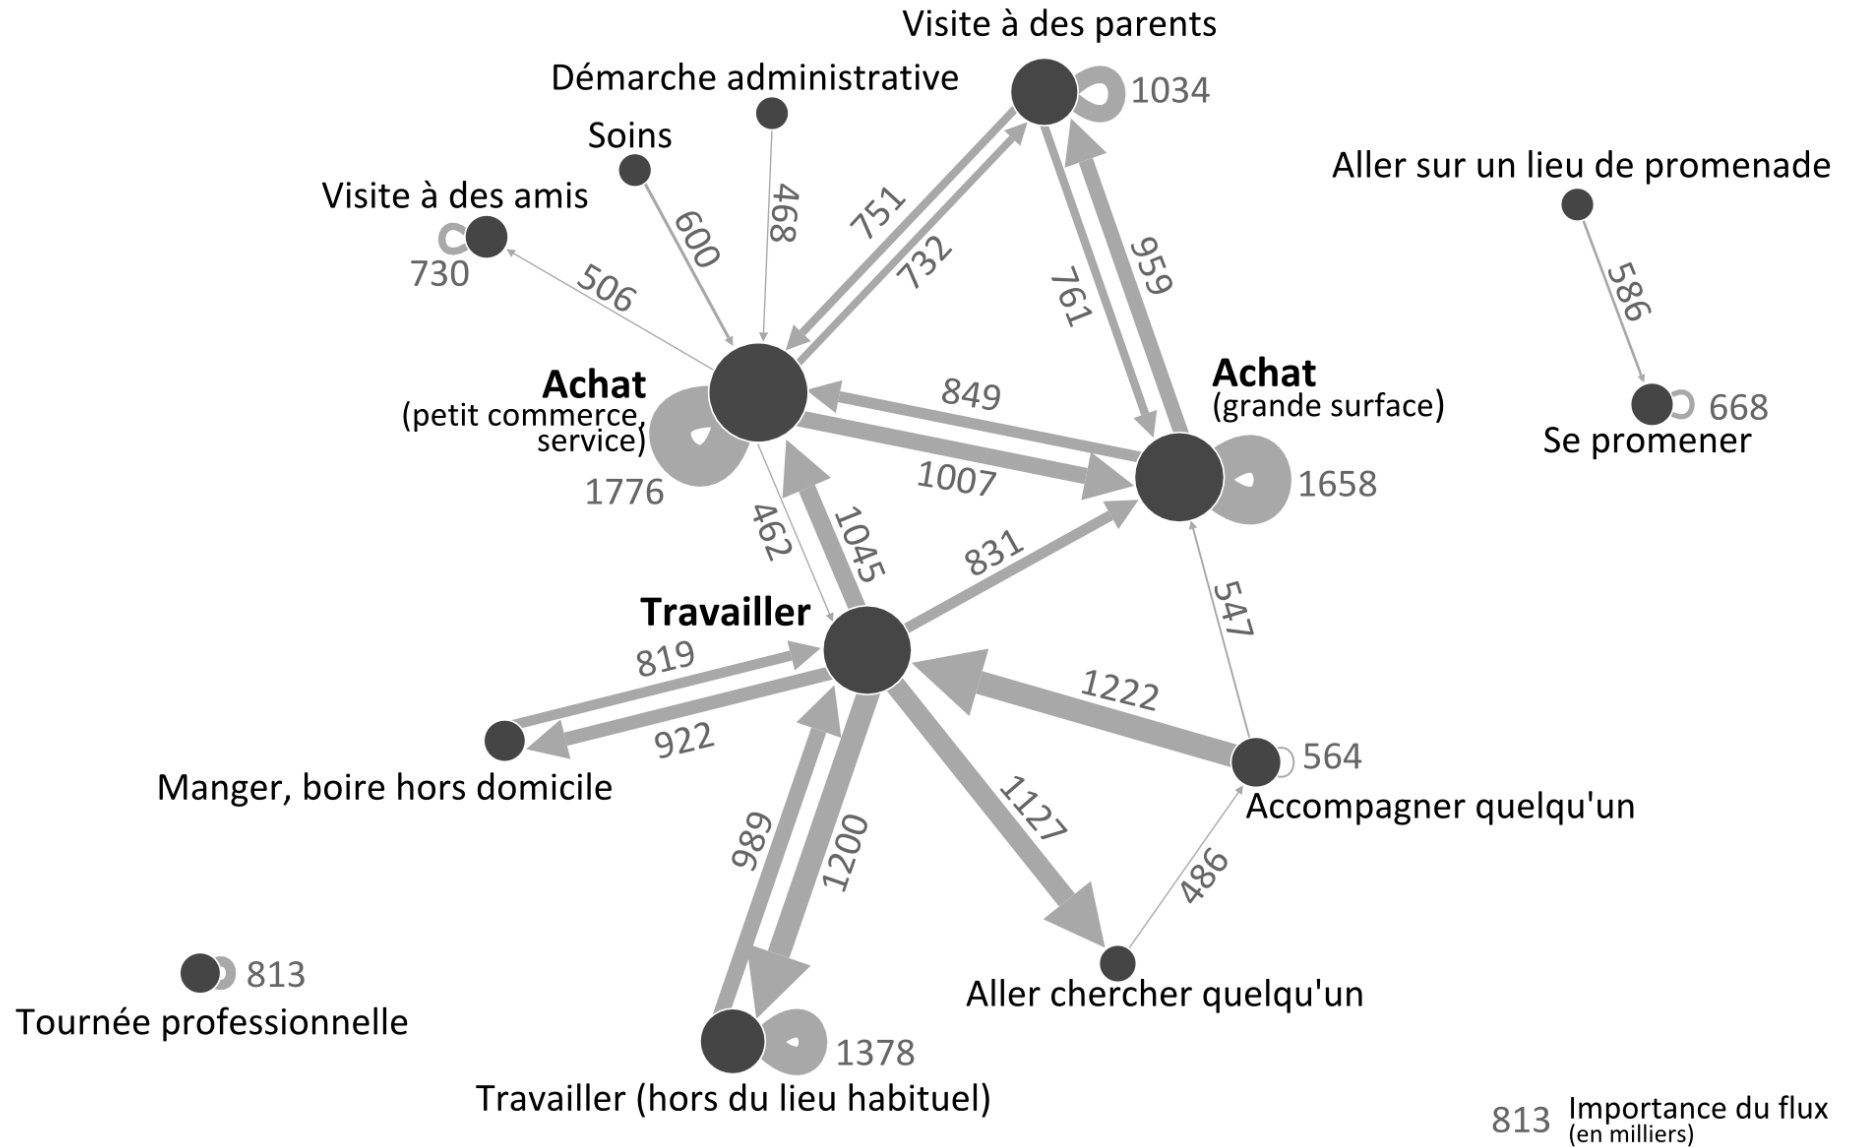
Visite à des parents
1034
Démarche administrative
Soins
Visite à des amis
730
Aller sur un lieu de promenade
600
468
751
732
506
761
959
586
Achat
(petit commerce, service)
1776
849
1007
Achat
(grande surface)
1658
668
Se promener
462
1045
831
Travailler
547
819
922
1222
564
Manger, boire hors domicile
Accompagner quelqu'un
1127
989
1200
486
813
Tournée professionnelle
Aller chercher quelqu'un
1378
Travailler (hors du lieu habituel)
813 Importance du flux (en milliers)